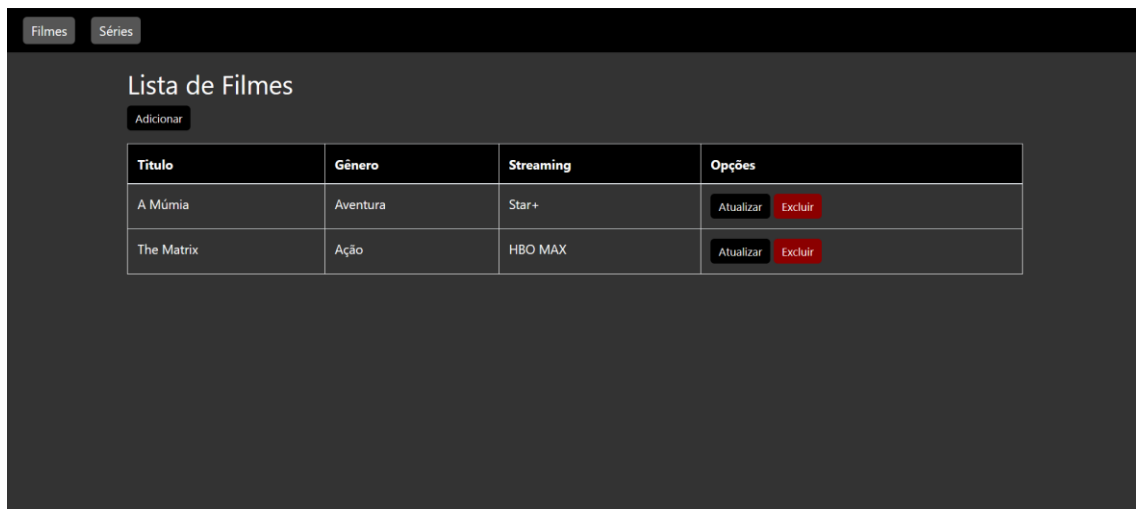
Filmes Séries

Lista de Filmes

Adicionar

| Titulo | Gênero | Streaming | Opções |
|---|---|---|---|
| A Múmia | Aventura | Star+ | Atualizar Excluir |
| The Matrix | Ação | HBO MAX | Atualizar Excluir |